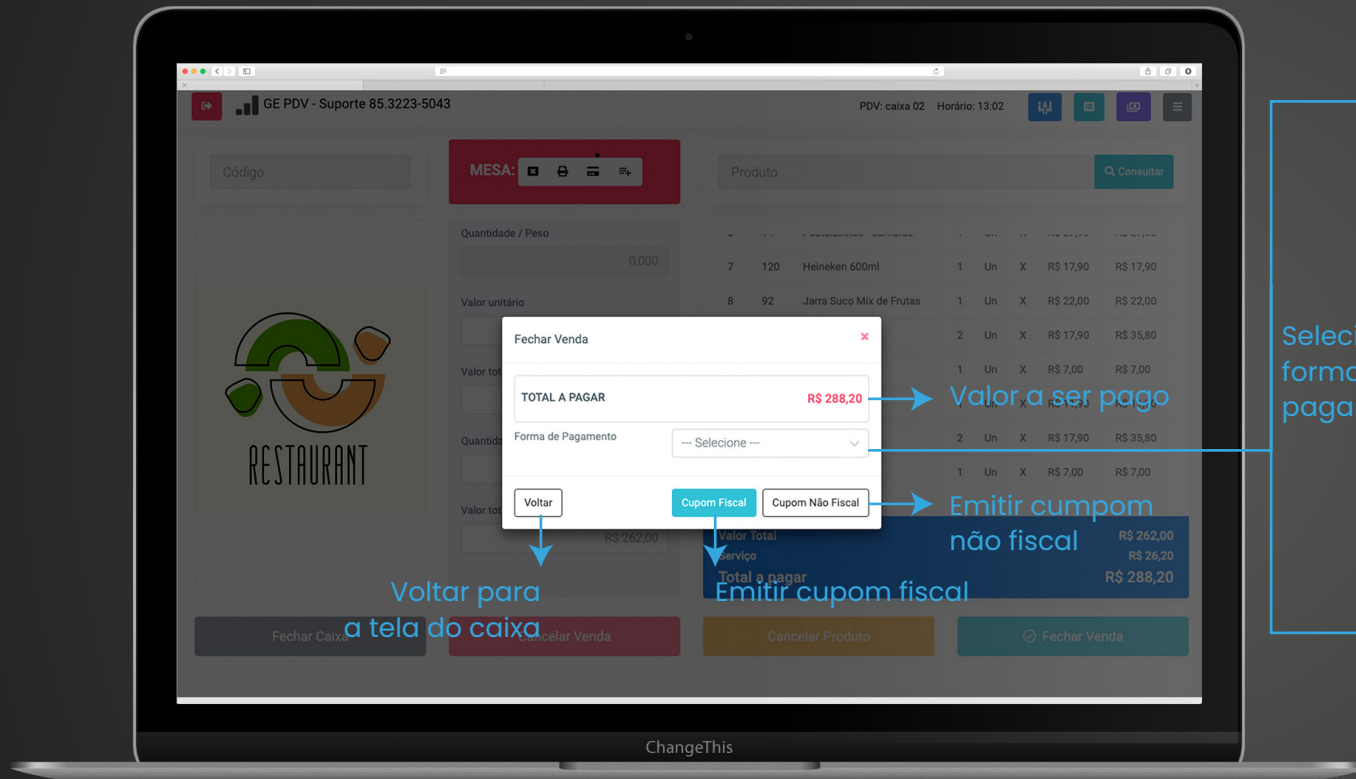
GE PDV - Suporte 85.3223-5043

PDV: caixa 02 Horário: 13:02

Código

MESA:

Produto

Consultar

Quantidade / Peso

0,000

Valor unitário

Valor tot

Quantida

Valor tot

R$ 262,00

RESTAURANT

| 7 | 120 | Heineken 600ml | 1 | Un | X | R$ 17,90 | R$ 17,90 |
|---|---|---|---|---|---|---|---|
| 8 | 92 | Jarra Suco Mix de Frutas | 1 | Un | X | R$ 22,00 | R$ 22,00 |
| | | | 2 | Un | X | R$ 17,90 | R$ 35,80 |
| | | | 1 | Un | X | R$ 7,00 | R$ 7,00 |
| | | | 2 | Un | X | R$ 17,90 | R$ 35,80 |
| | | | 1 | Un | X | R$ 7,00 | R$ 7,00 |

Fechar Venda

TOTAL A PAGAR R$ 288,20

Forma de Pagamento --- Selecione ---

Voltar

Cupom Fiscal

Cupom Não Fiscal

Valor Total R$ 262,00
Serviço R$ 26,20
Total a pagar R$ 288,20

Valor a ser pago

Emitir cumpom não fiscal

Voltar para a tela do caixa

Emitir cupom fiscal

Selec forma paga

Fechar Caixa

Cancelar Venda

Cancelar Produto

Fechar Venda

ChangeThis